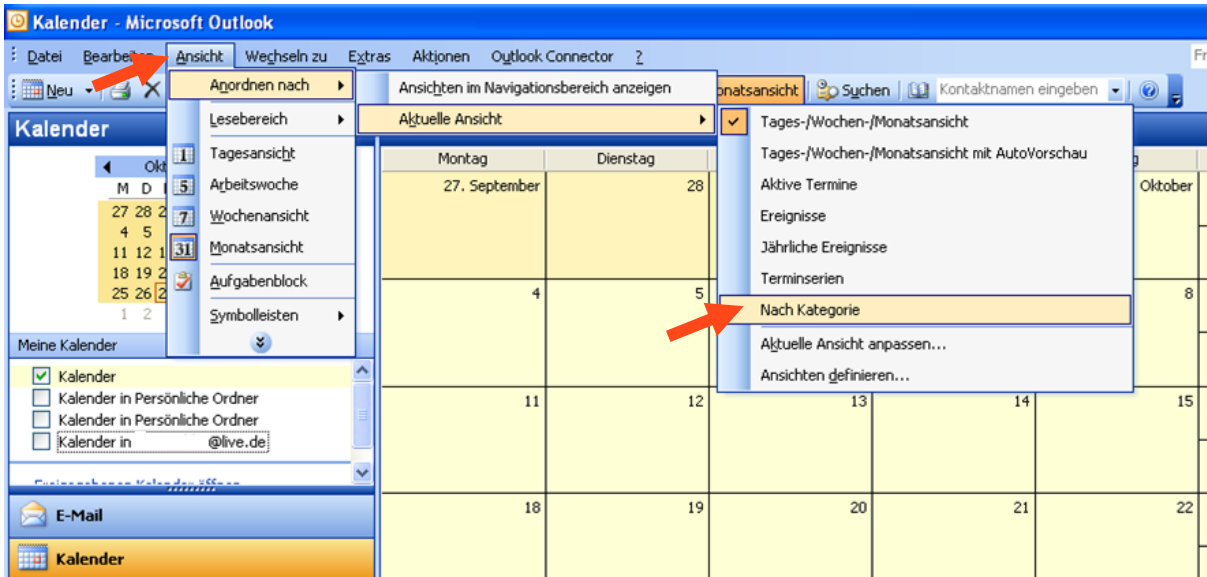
Kalender - Microsoft Outlook

Datei Bearbeiten Ansicht Wechseln zu Extras Aktionen Outlook Connector ?

Fr

Neu

Anordnen nach

Lesebereich

Tagesansicht

Arbeitswoche

Wochenansicht

Monatsansicht

Aufgabenblock

Symbolleisten

Ansichten im Navigationsbereich anzeigen

Aktuelle Ansicht

onatsansicht

Suchen

Kontaktnamen eingeben

Tages-/Wochen-/Monatsansicht

Tages-/Wochen-/Monatsansicht mit AutoVorschau

Aktive Termine

Ereignisse

Jährliche Ereignisse

Terminserien

Nach Kategorie

Aktuelle Ansicht anpassen...

Ansichten definieren...

Kalender

Okt

M D

27 28 2

4 5

11 12 1

18 19 2

25 26 2

1 2

Montag

Dienstag

g

27. September

28

Oktober

4

5

8

11

12

13

14

15

18

19

20

21

22

Meine Kalender

Kalender

Kalender in Persönliche Ordner

Kalender in Persönliche Ordner

Kalender in @live.de

E-Mail

Kalender